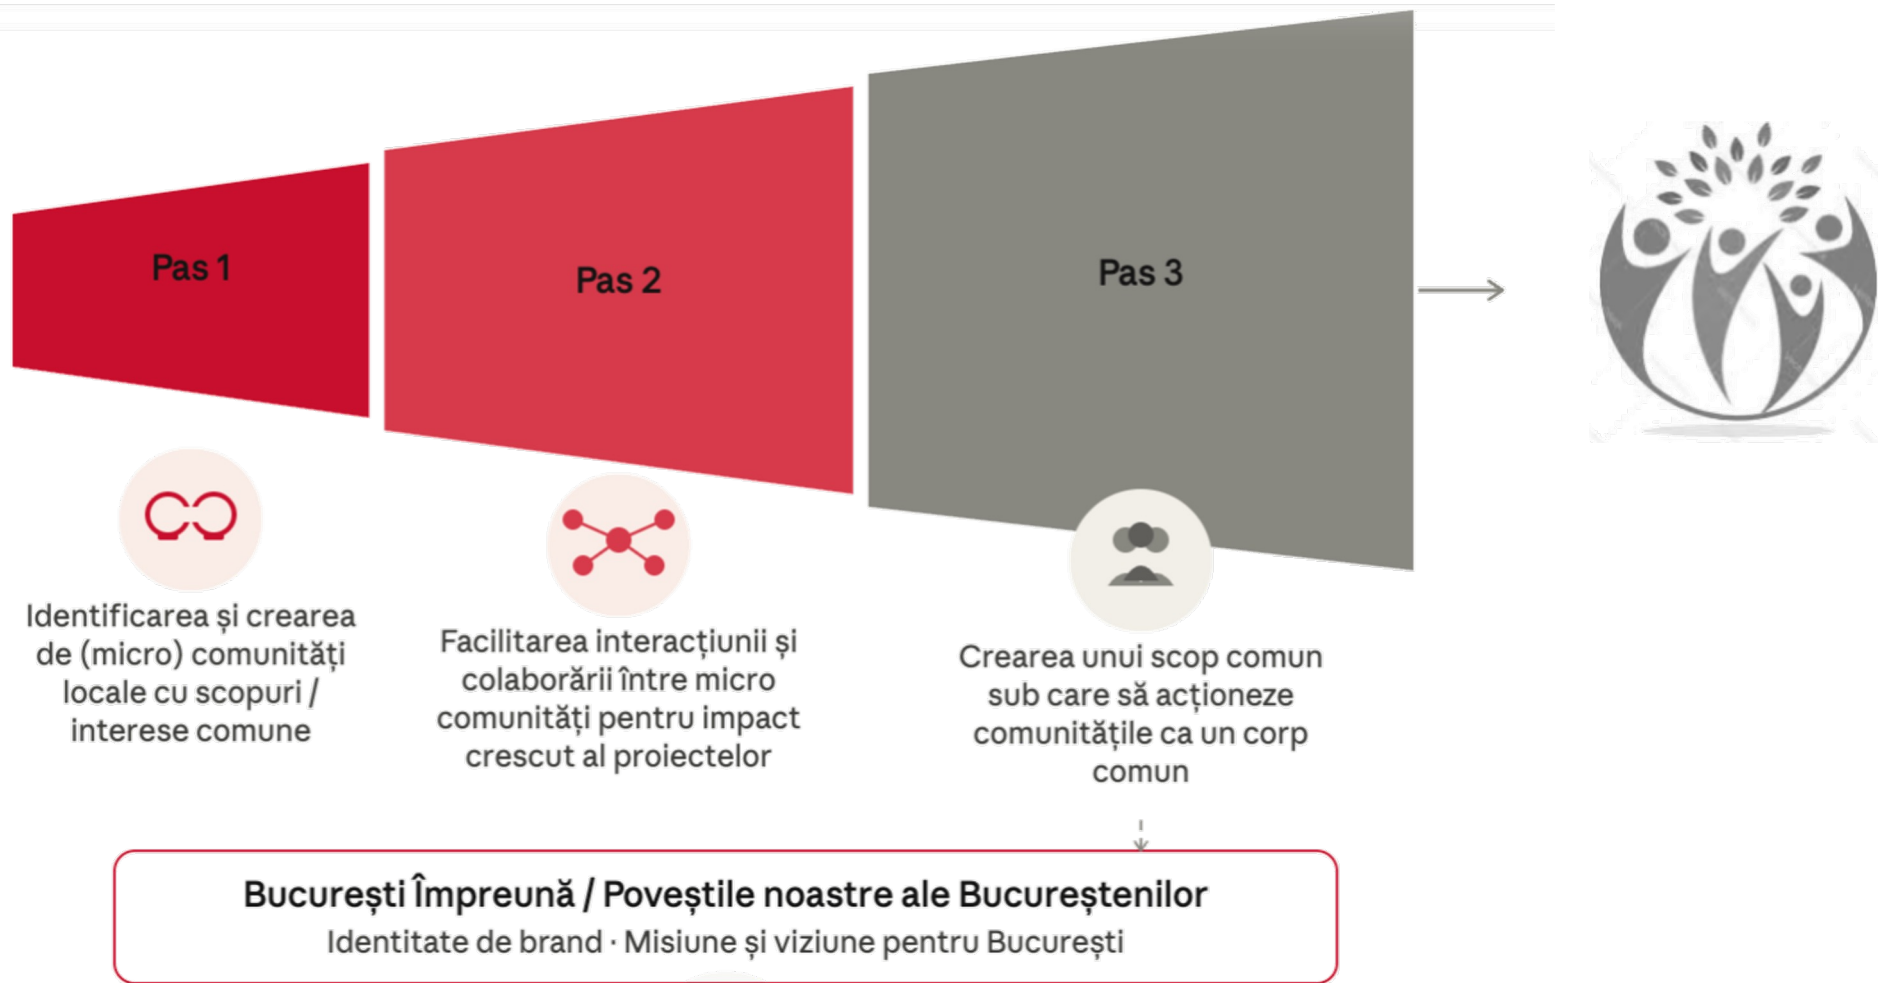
Pas 1

Pas 2

Pas 3

Identificarea și crearea de (micro) comunități locale cu scopuri / interese comune

Facilitarea interacțiunii și colaborării între micro comunități pentru impact crescut al proiectelor

Crearea unui scop comun sub care să acționeze comunitățile ca un corp comun

București Împreună / Poveștile noastre ale Bucureștenilor
Identitate de brand · Misiune și viziune pentru București